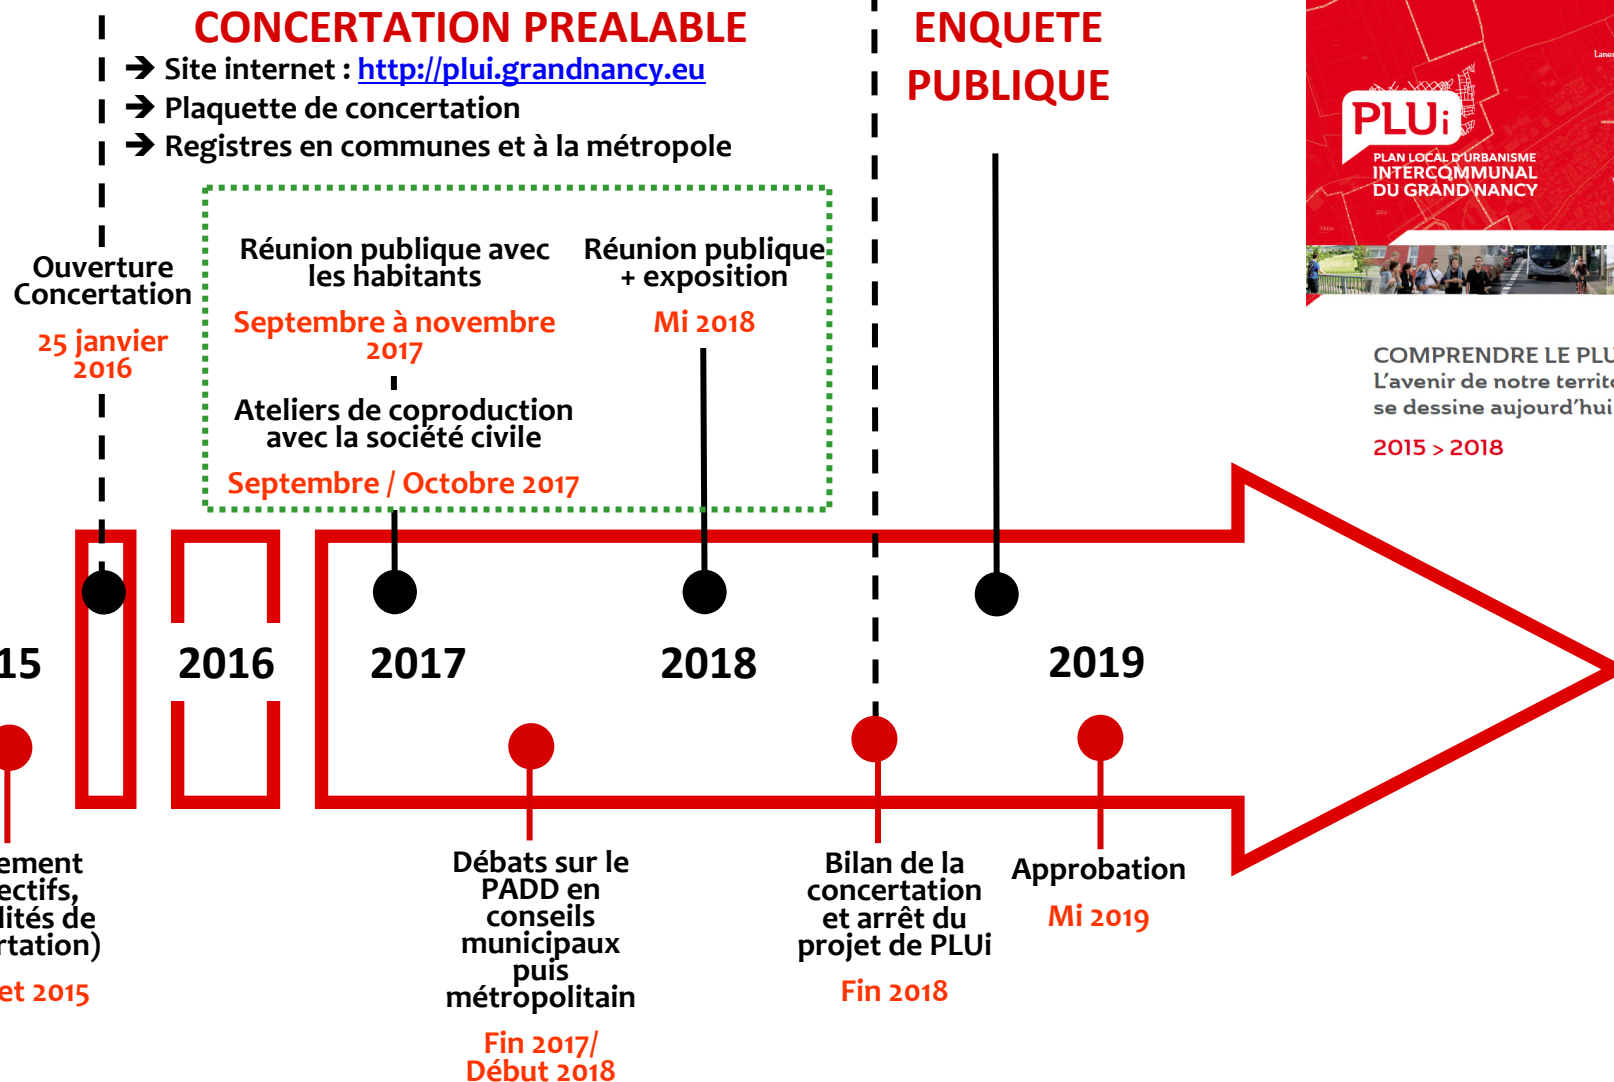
CONCERTATION PREALABLE
→ Site internet : http://plui.grandnancy.eu
→ Plaquette de concertation
→ Registres en communes et à la métropole

ENQUETE PUBLIQUE

PLUi
PLAN LOCAL D'URBANISME
INTERCOMMUNAL
DU GRAND NANCY

COMPRENDRE LE PLU
L'avenir de notre territ
se dessine aujourd'hui
2015 > 2018

Ouverture Concertation
25 janvier 2016

Réunion publique avec les habitants
Septembre à novembre 2017

Réunion publique + exposition
Mi 2018

Ateliers de coproduction avec la société civile
Septembre / Octobre 2017

15
2016
2017
2018
2019

ement
ectifs,
lités de
rtation)
et 2015

Débats sur le PADD en conseils municipaux puis métropolitain
Fin 2017/ Début 2018

Bilan de la concertation et arrêt du projet de PLUi
Fin 2018

Approbation
Mi 2019